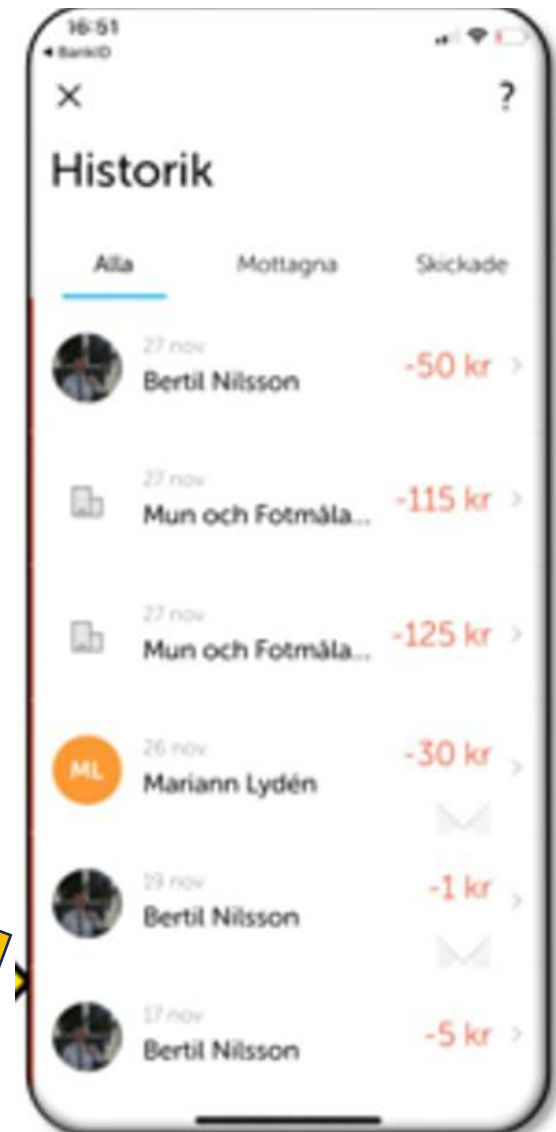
16:51
◂ BankID

×
?

Historik

Alla
Mottagna
Skickade

27 nov
Bertil Nilsson
-50 kr

27 nov
Mun och Fotmåla...
-115 kr

27 nov
Mun och Fotmåla...
-125 kr

ML
26 nov
Mariann Lydén
-30 kr

19 nov
Bertil Nilsson
-1 kr

17 nov
Bertil Nilsson
-5 kr